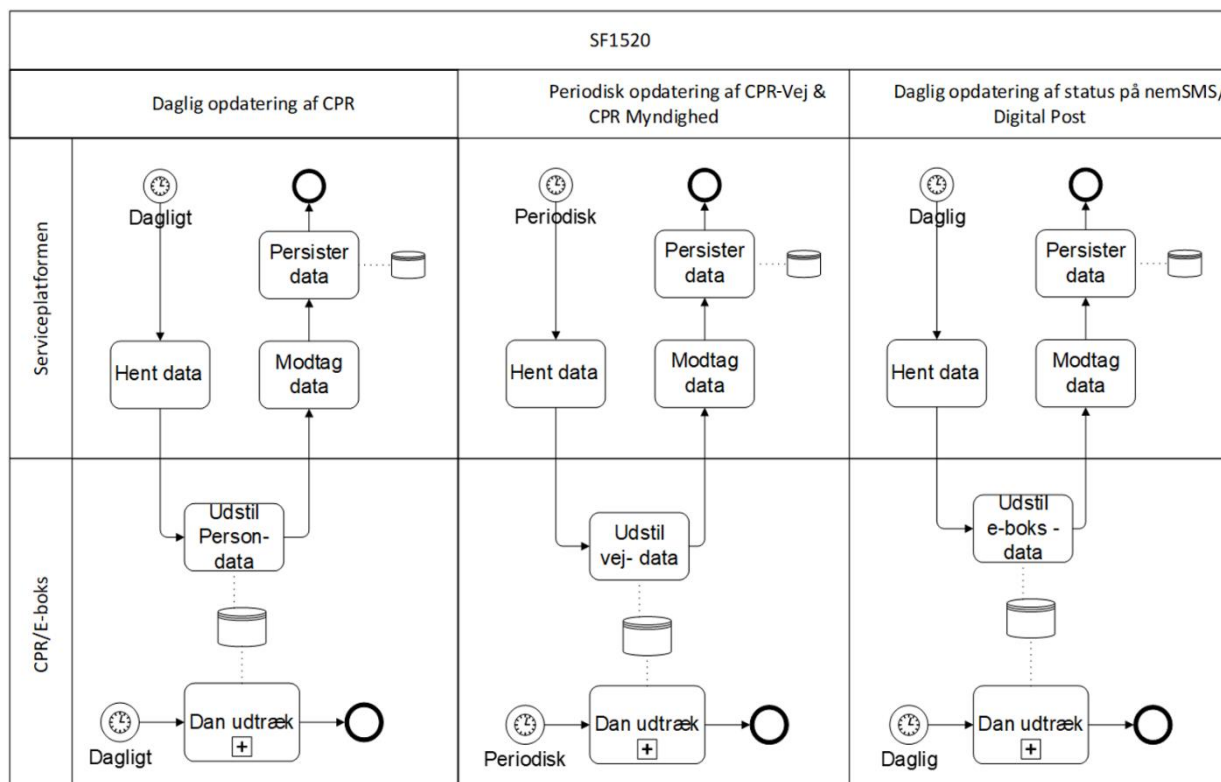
SF1520

Daglig opdatering af CPR

Periodisk opdatering af CPR-Vej & CPR Myndighed

Daglig opdatering af status på nemSMS/ Digital Post

Serviceplatformen

CPR/E-boks

Dagligt

Persister data

Hent data

Modtag data

Udstil Person-data

Dan udtræk

Dagligt

Periodisk

Persister data

Hent data

Modtag data

Udstil vej- data

Dan udtræk

Periodisk

Daglig

Persister data

Hent data

Modtag data

Udstil e-boks - data

Dan udtræk

Daglig